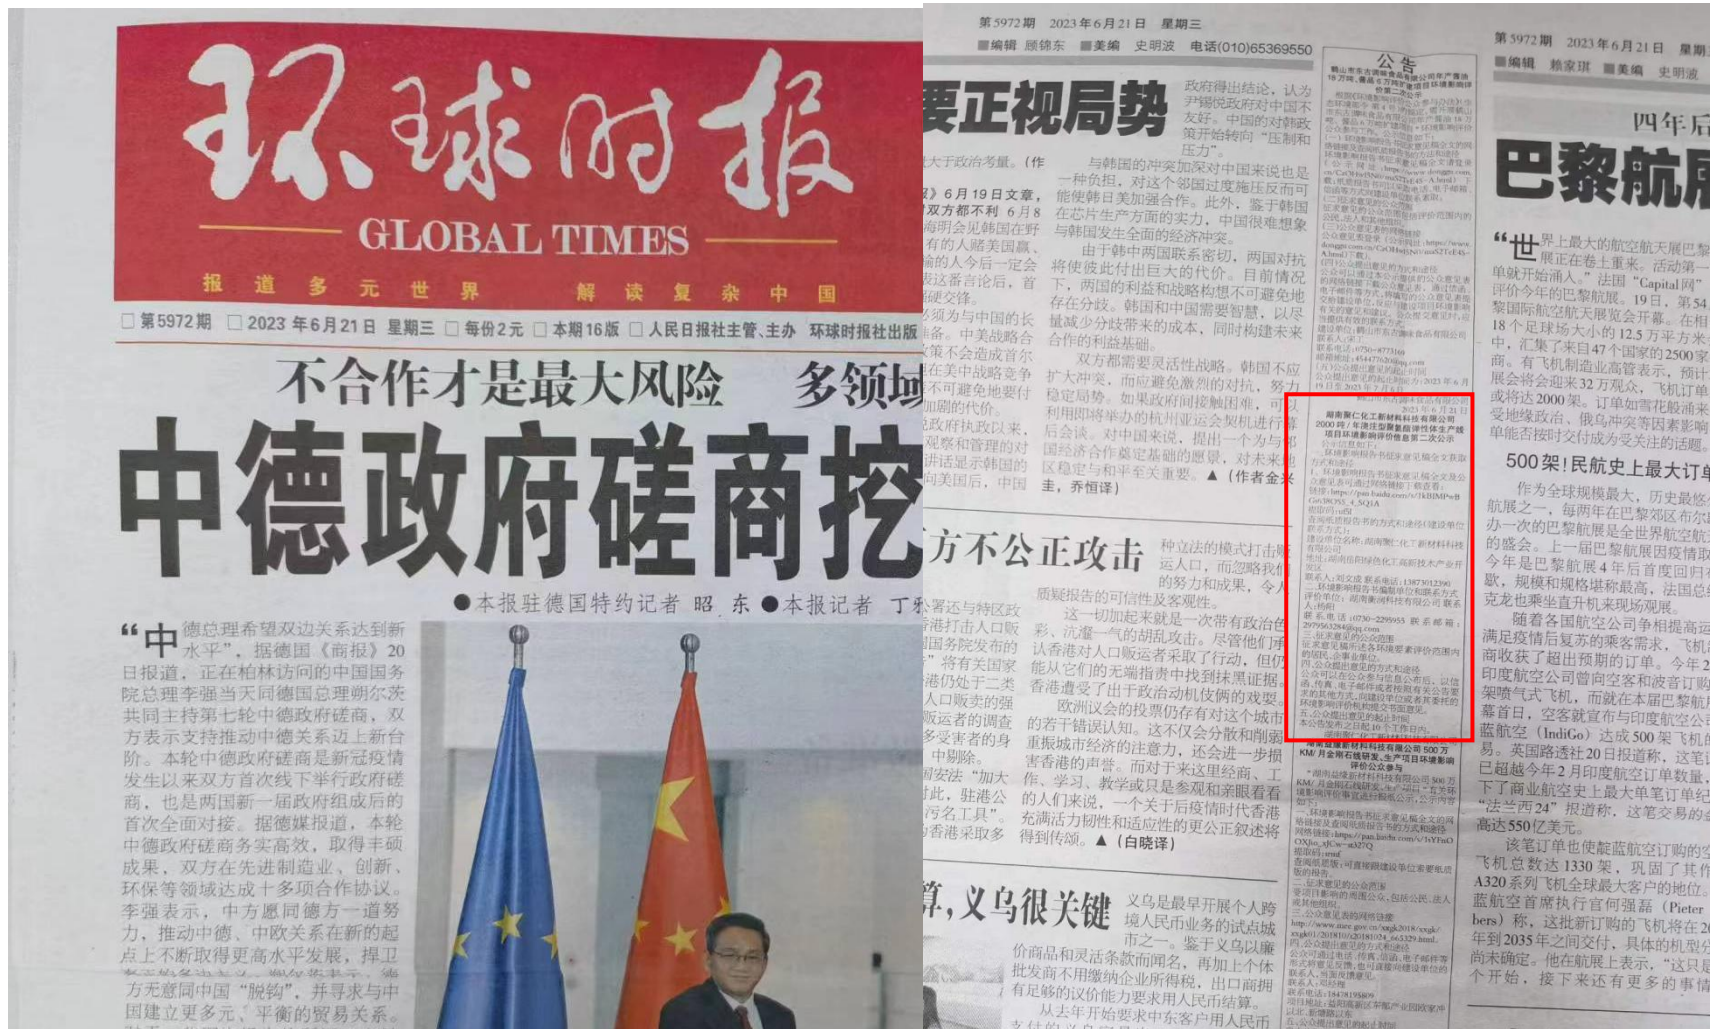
环球时报
GLOBAL TIMES
报道多元世界 解读复杂中国

第5972期 2023年6月21日 星期三 每份2元 本期16版 人民日报社主管、主办 环球时报社出版

不合作才是最大风险 多领域

中德政府磋商挖

●本报驻德国特约记者 昭 东●本报记者 丁

“中德总理希望双边关系达到新水平”，据德国《商报》20日报道，正在柏林访问的中国国务院总理李强当天同德国总理朔尔茨共同主持第七轮中德政府磋商，双方表示支持推动中德关系迈上新台阶。本轮中德政府磋商是新冠疫情发生以来双方首次线下举行政府磋商，也是两国新一届政府组成后的首次全面对接。据德媒报道，本轮中德政府磋商务实高效，取得丰硕成果，双方在先进制造业、创新、环保等领域达成十多项合作协议。李强表示，中方愿同德方一道努力，推动中德、中欧关系在新的起点上不断取得更高水平发展，捍卫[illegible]方无意同中国“脱钩”，并寻求与中国建立更多元、平衡的贸易关系。

第5972期 2023年6月21日 星期三
■编辑 顾锦东 ■美编 史明波 电话(010)65369550

要正视局势

政府得出结论，认为尹锡悦政府对中国不友好。中国的对韩政策开始转向“压制和压力”。

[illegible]大于政治考量。(作

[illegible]》6月19日文章，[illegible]双方都不利 6月8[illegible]海明会见韩国在野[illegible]有的人赌美国赢、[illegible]输的人今后一定会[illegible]表这番言论后，首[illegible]强交涉。
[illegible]须为与中国的长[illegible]备。中美战略合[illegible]策不会造成首尔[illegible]在美中战略竞争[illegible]不可避免地要付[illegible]加剧的代价。
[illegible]政府执政以来，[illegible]观察和管理的对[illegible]讲话显示韩国的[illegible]向美国，中国

与韩国的冲突加深对中国来说也是一种负担，对这个邻国过度施压反而可能使韩日美加强合作。此外，鉴于韩国在芯片生产方面的实力，中国很难想象与韩国发生全面的经济冲突。

由于韩中两国联系密切，两国对抗将使彼此付出巨大的代价。目前情况下，两国的利益和战略构想不可避免地存在分歧。韩国和中国需要智慧，以尽量减少分歧带来的成本，同时构建未来合作的利益基础。

双方都需要灵活性战略。韩国不应扩大冲突，而应避免激烈的对抗，努力稳定局势。如果政府间接触困难，可以利用即将举办的杭州亚运会契机进行首脑会谈。对中国来说，提出一个为与韩国经济合作奠定基础的愿景，对未来地区稳定与和平至关重要。▲(作者金兴圭，乔恒译)

方不公正攻击

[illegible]秀署还与特区政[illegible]香港打击人口贩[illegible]国务院发布的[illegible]”将有关国家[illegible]港仍处于二类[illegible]人口贩卖的强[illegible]贩运者的调查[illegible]多受害者的身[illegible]中剔除。
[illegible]国安法“加大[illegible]社，驻港公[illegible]污名工具”。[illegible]香港采取多

种立法的模式打击贩运人口，而忽略我们的努力和成果，令人质疑报告的可信性及客观性。

这一切加起来就是一次带有政治色彩、沆瀣一气的胡乱攻击。尽管他们承认香港对人口贩运者采取了行动，但仍能从它们的无端指责中找到抹黑证据。香港遭受了出于政治动机伎俩的戏耍。

欧洲议会的投票仍存有对这个城市的若干错误认知。这不仅会分散和削弱重振城市经济的注意力，还会进一步损害香港的声誉。而对于来这里经商、工作、学习、教学或只是参观和亲眼看看的人们来说，一个关于后疫情时代香港充满活力韧性和适应性的更公正叙述将得到传颂。▲(白晓译)

算，义乌很关键

义乌是最早开展个人跨境人民币业务的试点城市之一。鉴于义乌以廉价商品和灵活条款而闻名，再加上个体批发商不用缴纳企业所得税，出口商拥有足够的议价能力要求用人民币结算。
从去年开始要求中东客户用人民币

公告
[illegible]

湖南聚仁化工新材料科技有限公司
2000吨/年液体型聚氨酯弹性体生产线项目环境影响评价信息第二次公示
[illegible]

湖南益康新材料科技有限公司500万KM/月金刚石线研发、生产项目环境影响评价公众参与
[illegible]

第5972期 2023年6月21日 星期
■编辑 林家琪 ■美编 史明波

四年后
巴黎航展

“世界上最大的航空航天展巴黎航展正在卷土重来。活动第一单就开始涌入，”法国“Capital网”评价今年的巴黎航展。19日，第54届巴黎国际航空航天展览会开幕。在相当于18个足球场大小的12.5万平方米的场地中，汇集了来自47个国家的2500家参展商。有飞机制造业高管表示，预计本届航展会将会迎来32万观众，飞机订单或将达2000架。订单如雪花般涌来，受地缘政治、俄乌冲突等因素影响，单能否按时交付成为受关注的话题。

500架！民航史上最大订单

作为全球规模最大，历史最悠久的航展之一，每两年在巴黎郊区布尔歇举办一次的巴黎航展是全世界航空航天业的盛会。上一届巴黎航展因疫情取消，今年是巴黎航展4年后首度回归。歇，规模和规格堪称最高，法国总统马克龙也乘坐直升机来现场观展。

随着各国航空公司争相提高运力，满足疫情后复苏的乘客需求，飞机制造商收获了超出预期的订单。今年2月，印度航空公司曾向空客和波音订购470架喷气式飞机，而就在本届巴黎航展开幕首日，空客就宣布与印度航空公司靛蓝航空(IndiGo)达成500架飞机的交易。英国路透社20日报道称，这笔订单已超越今年2月印度航空订单数量，成为了商业航空史上最大单笔订单。“法兰西24”报道称，这笔交易的价值高达550亿美元。

该笔订单也使靛蓝航空订购的空客飞机总数达1330架，巩固了其作为A320系列飞机全球最大客户的地位。靛蓝航空首席执行官埃尔伯斯(Pieter Elbers)称，这批新订购的飞机将在2030年到2035年之间交付，具体的机型分配尚未确定。他在航展上表示，“这只是一个开始，接下来还有更多的事情